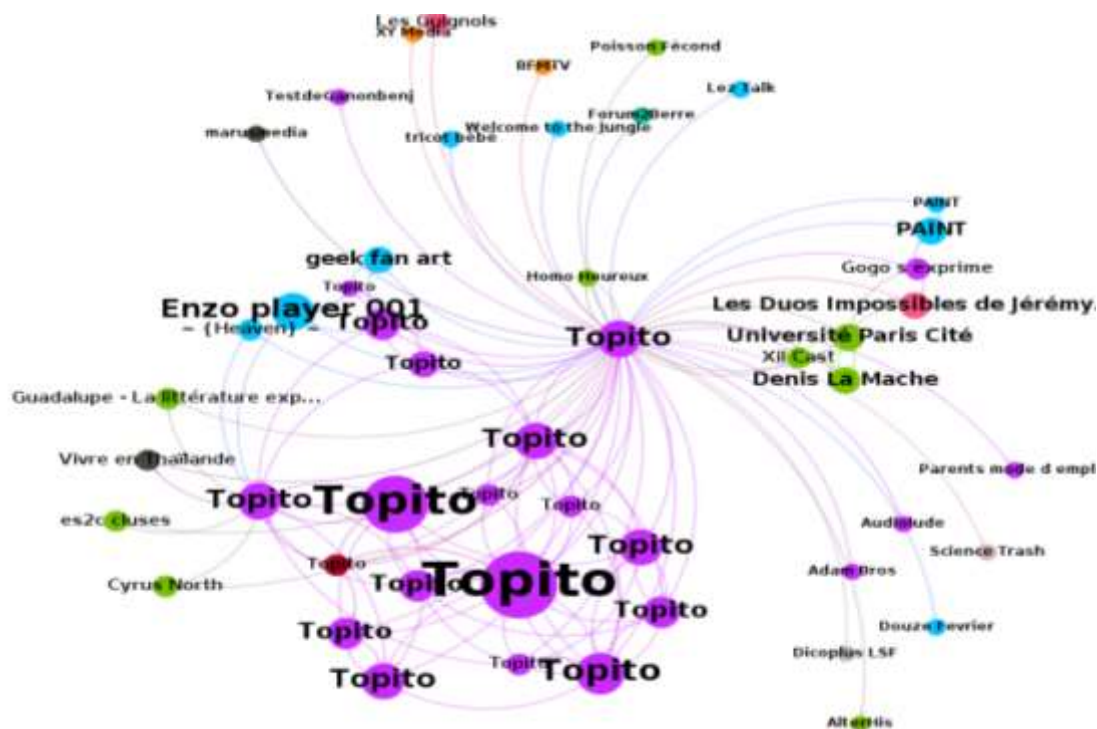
Les Guignols
XY Media
BFMTV
Poisson Fécond
Testdecanonbenj
Lez Talk
Forum Sierre
marumedia
tricot bébé
Welcome to the Jungle
PAINT
PAINT
geek fan art
Homo Heureux
Gogo s'exprime
Topito
Enzo player 001
Les Duos Impossibles de Jérémy...
~ (Heaven) ~
Topito
Topito
Université Paris Cité
Xii Cast
Topito
Denis La Mache
Guadalupe - La littérature exp...
Topito
Vivre en Thailande
Parents mode d empl
Topito
Topito
Topito
Topito
es2c cluses
Audiolude
Topito
Science Trash
Topito
Adam Bros
Cyrus North
Topito
Topito
Topito
Douze Fevrier
Topito
Dicoplus LSF
Topito
Topito
Topito
AlterHis